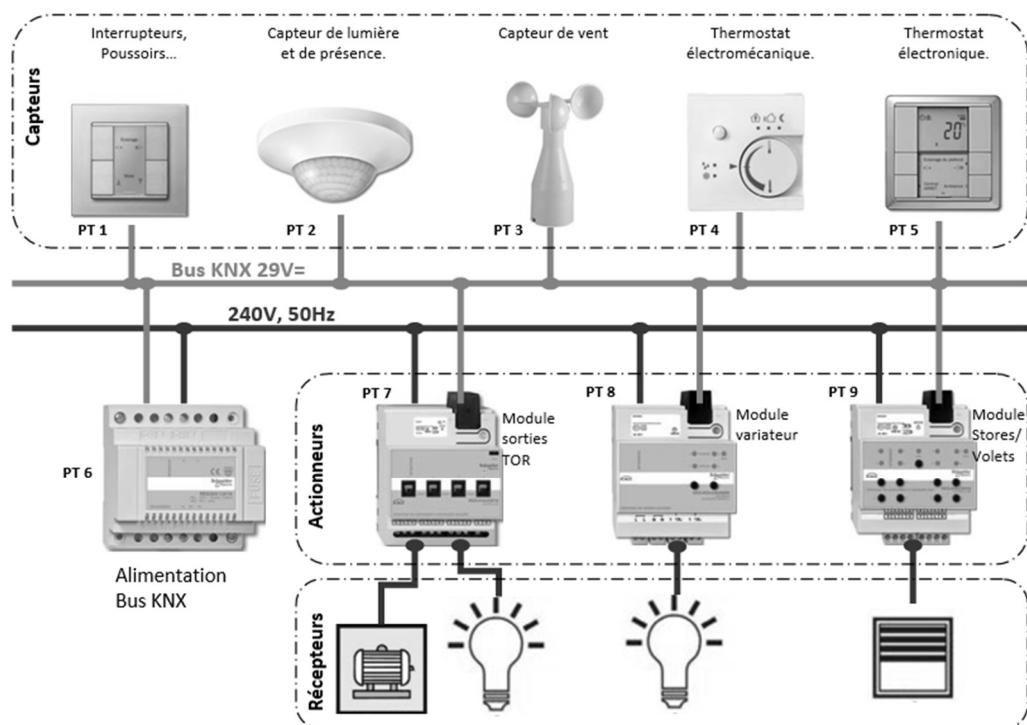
Capteurs

Interrupteurs, Poussoirs...

Capteur de lumière et de présence.

Capteur de vent

Thermostat électromécanique.

Thermostat électronique.

PT 1

PT 2

PT 3

PT 4

PT 5

Bus KNX 29V=

240V, 50Hz

PT 6

Alimentation Bus KNX

Actionneurs

PT 7

Module sorties TOR

PT 8

Module variateur

PT 9

Module Stores/ Volets

Récepteurs